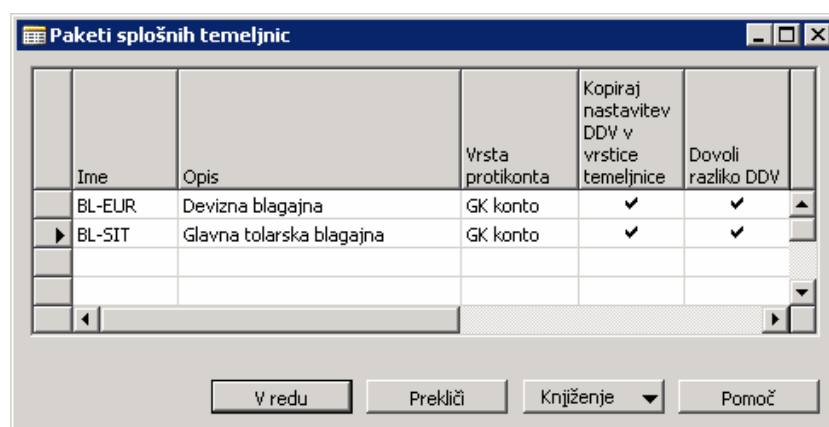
Paketi splošnih temeljnic

| Ime | Opis | Vrsta protikonta | Kopiraj nastavitev DDV v vrstice temeljnice | Dovoli razliko DDV |
|---|---|---|---|---|
| BL-EUR | Devizna blagajna | GK konto | ✔ | ✔ |
| BL-SIT | Glavna tolarska blagajna | GK konto | ✔ | ✔ |
| | | | | |
| | | | | |

V redu | Prekliči | Knjiženje | Pomoč